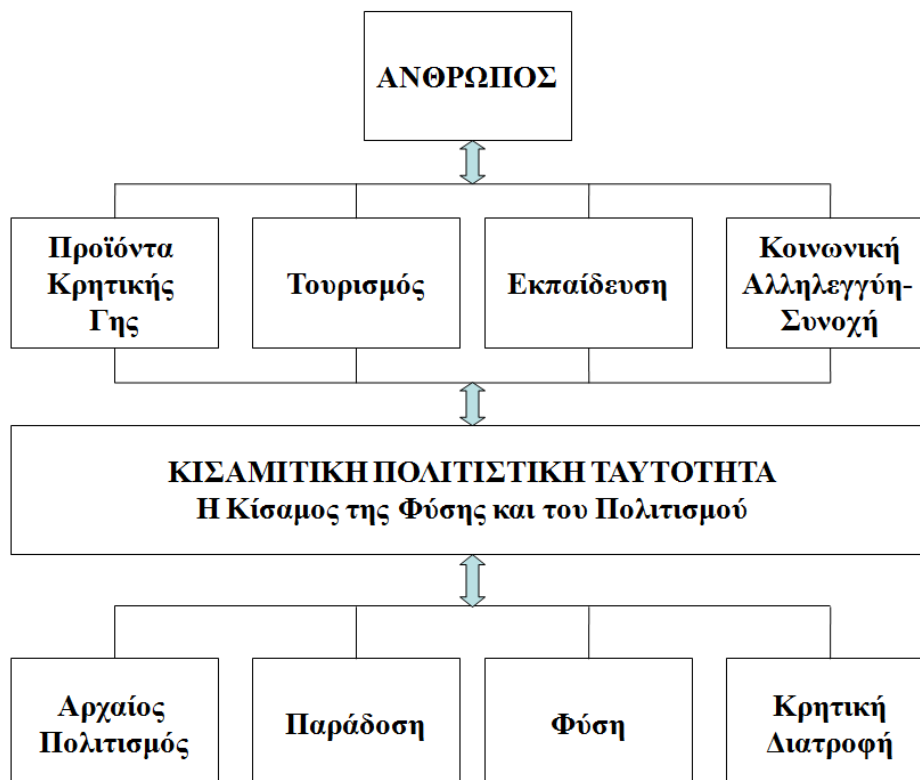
ΑΝΘΡΩΠΟΣ

Προϊόντα Κρητικής Γης

Τουρισμός

Εκπαίδευση

Κοινωνική Αλληλεγγύη-Συνοχή

ΚΙΣΑΜΙΤΙΚΗ ΠΟΛΙΤΙΣΤΙΚΗ ΤΑΥΤΟΤΗΤΑ
Η Κίσαμος της Φύσης και του Πολιτισμού

Αρχαίος Πολιτισμός

Παράδοση

Φύση

Κρητική Διατροφή